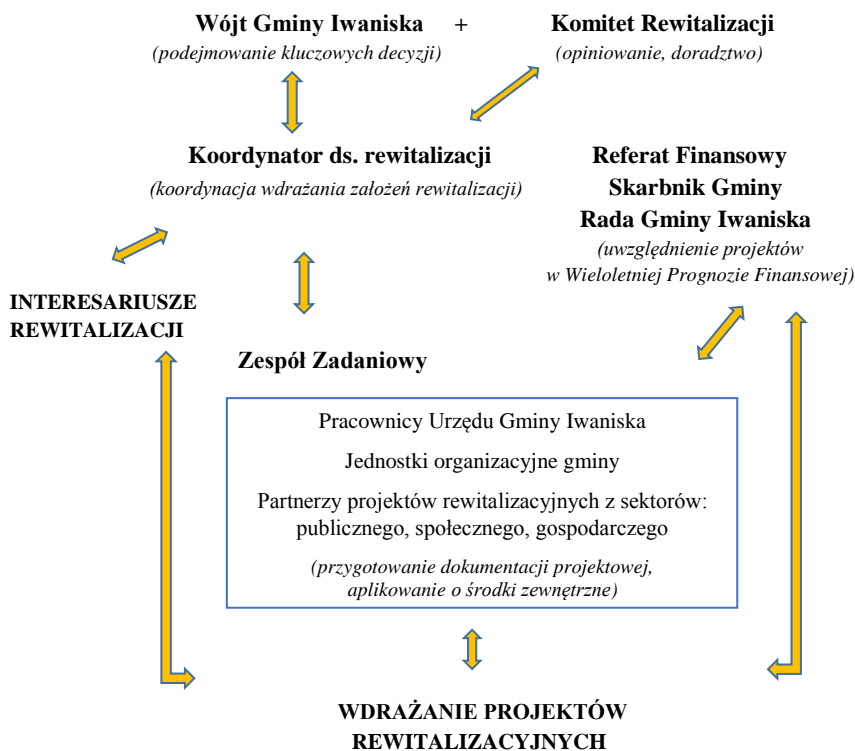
Wójt Gminy Iwaniska + Komitet Rewitalizacji
(podejmowanie kluczowych decyzji) (opiniowanie, doradztwo)

Koordynator ds. rewitalizacji
(koordynacja wdrażania założeń rewitalizacji)

Referat Finansowy
Skarbnik Gminy
Rada Gminy Iwaniska
(uwzględnienie projektów w Wieloletniej Prognozie Finansowej)

INTERESARIUSZE REWITALIZACJI

Zespół Zadaniowy

Pracownicy Urzędu Gminy Iwaniska

Jednostki organizacyjne gminy

Partnerzy projektów rewitalizacyjnych z sektorów: publicznego, społecznego, gospodarczego

(przygotowanie dokumentacji projektowej, aplikowanie o środki zewnętrzne)

WDRAŻANIE PROJEKTÓW REWITALIZACYJNYCH